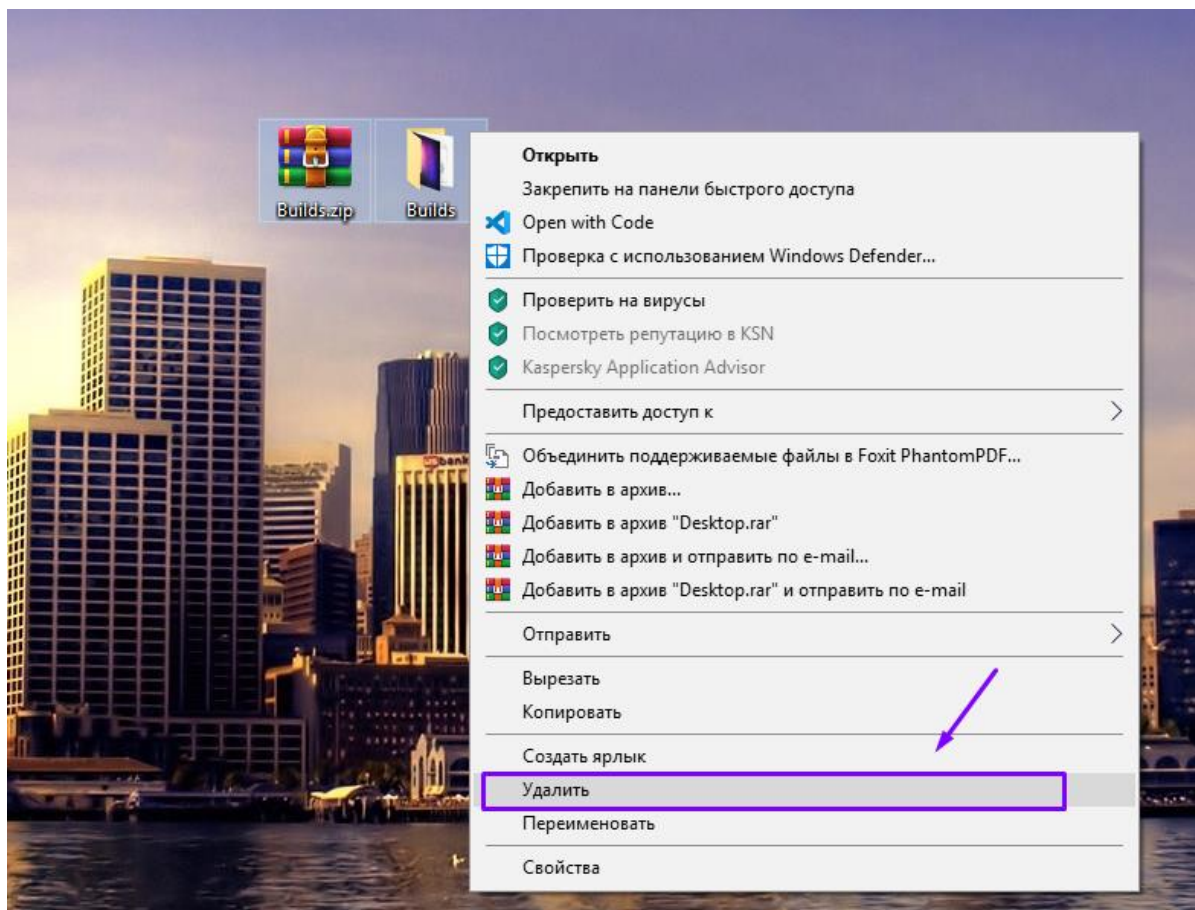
Builds.zip
Builds

Открыть
Закрепить на панели быстрого доступа
Open with Code
Проверка с использованием Windows Defender...

Проверить на вирусы
Посмотреть репутацию в KSN
Kaspersky Application Advisor

Предоставить доступ к

Объединить поддерживаемые файлы в Foxit PhantomPDF...
Добавить в архив...
Добавить в архив "Desktop.rar"
Добавить в архив и отправить по e-mail...
Добавить в архив "Desktop.rar" и отправить по e-mail

Отправить

Вырезать
Копировать

Создать ярлык
Удалить
Переименовать

Свойства